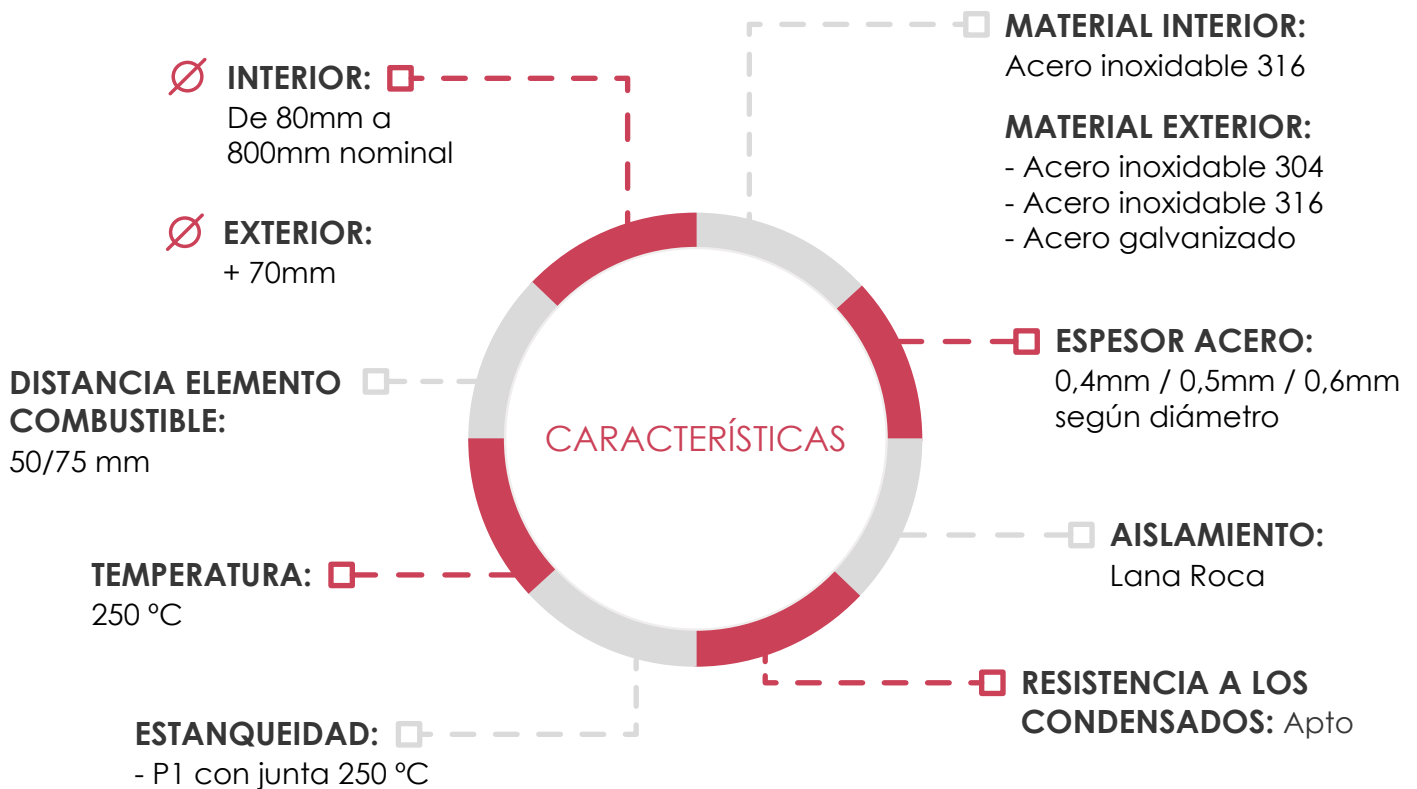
CARACTERÍSTICAS

Ø INTERIOR:
De 80mm a 800mm nominal

Ø EXTERIOR:
+ 70mm

DISTANCIA ELEMENTO COMBUSTIBLE:
50/75 mm

TEMPERATURA:
250 ºC

ESTANQUEIDAD:
- P1 con junta 250 ºC

MATERIAL INTERIOR:
Acero inoxidable 316

MATERIAL EXTERIOR:
- Acero inoxidable 304
- Acero inoxidable 316
- Acero galvanizado

ESPESOR ACERO:
0,4mm / 0,5mm / 0,6mm según diámetro

AISLAMIENTO:
Lana Roca

RESISTENCIA A LOS CONDENSADOS: Apto